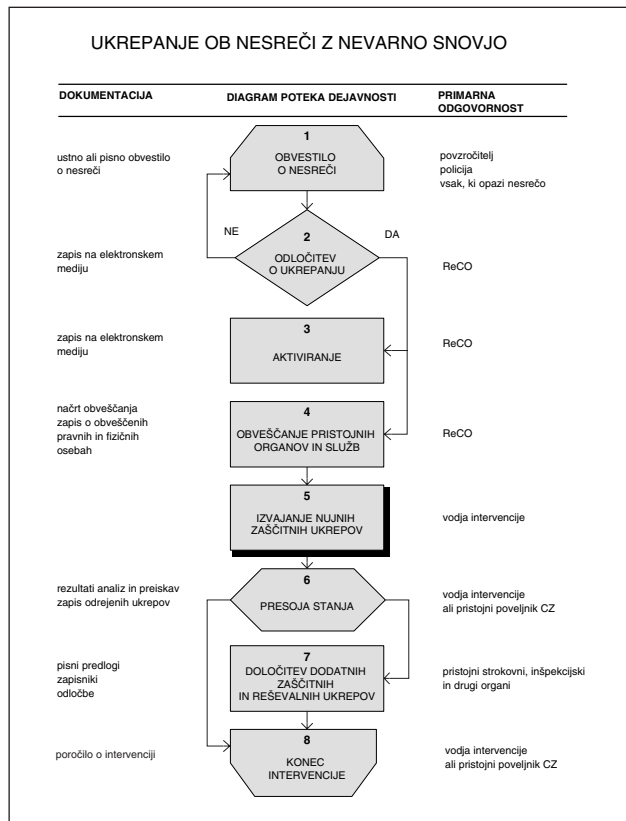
UKREPANJE OB NESREČI Z NEVARNO SNOVJO

DOKUMENTACIJA

DIAGRAM POTEKA DEJAVNOSTI

PRIMARNA ODGOVORNOST

ustno ali pisno obvestilo o nesreči

1
OBVESTILO O NESREČI

povzročitelj
policija
vsak, ki opazi nesrečo

NE

DA

zapis na elektronskem mediju

2
ODLOČITEV O UKREPANJU

ReCO

zapis na elektronskem mediju

3
AKTIVIRANJE

ReCO

načrt obveščanja
zapis o obveščenih pravnih in fizičnih osebah

4
OBVEŠČANJE PRISTOJNIH ORGANOV IN SLUŽB

ReCO

5
IZVAJANJE NUJNIH ZAŠČITNIH UKREPOV

vodja intervencije

rezultati analiz in preiskav
zapis odrejenih ukrepov

6
PRESOJA STANJA

vodja intervencije
ali pristojni poveljnik CZ

pisni predlogi
zapisniki
odločbe

7
DOLOČITEV DODATNIH ZAŠČITNIH IN REŠEVALNIH UKREPOV

pristojni strokovni, inšpekcijski in drugi organi

poročilo o intervenciji

8
KONEC INTERVENCIJE

vodja intervencije
ali pristojni poveljnik CZ